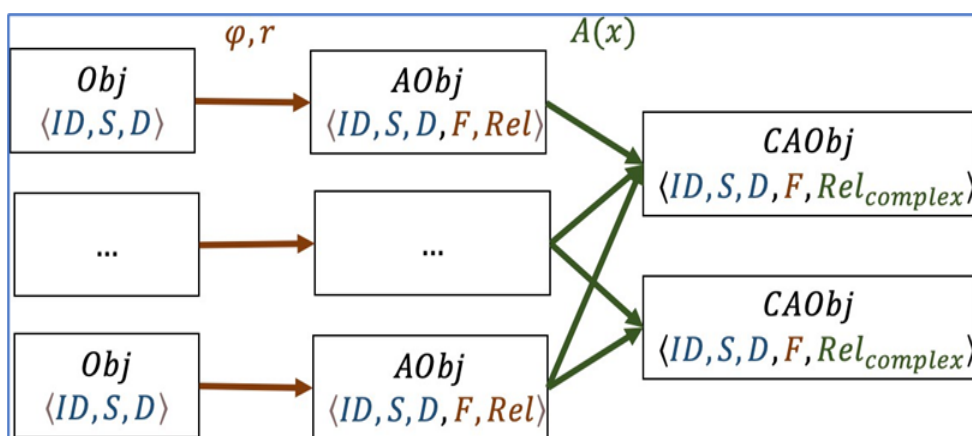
$\varphi, r$

$A(x)$

$Obj$
$\langle ID, S, D \rangle$

$AObj$
$\langle ID, S, D, F, Rel \rangle$

$CAObj$
$\langle ID, S, D, F, Rel_{complex} \rangle$

...

...

$CAObj$
$\langle ID, S, D, F, Rel_{complex} \rangle$

$Obj$
$\langle ID, S, D \rangle$

$AObj$
$\langle ID, S, D, F, Rel \rangle$